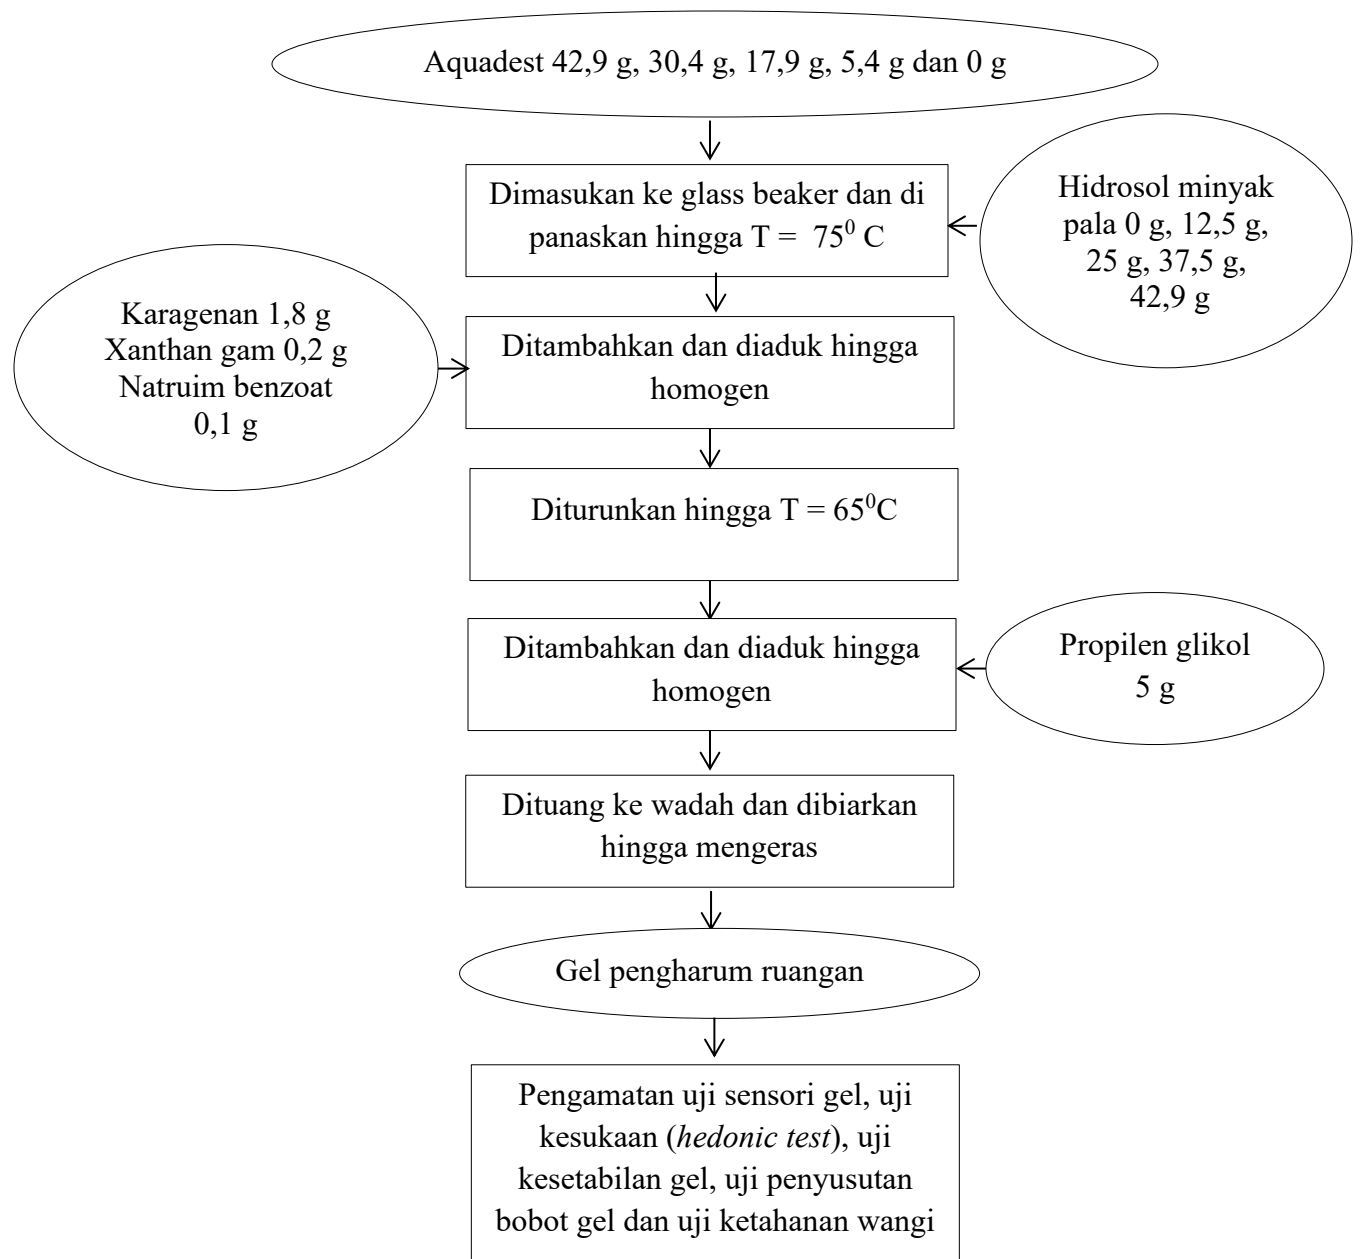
Aquadest 42,9 g, 30,4 g, 17,9 g, 5,4 g dan 0 g

Dimasukan ke glass beaker dan di panaskan hingga T = $75^0$ C

Hidrosol minyak pala 0 g, 12,5 g, 25 g, 37,5 g, 42,9 g

Karagenan 1,8 g
Xanthan gam 0,2 g
Natruim benzoat 0,1 g

Ditambahkan dan diaduk hingga homogen

Diturunkan hingga T = $65^0$C

Ditambahkan dan diaduk hingga homogen

Propilen glikol 5 g

Dituang ke wadah dan dibiarkan hingga mengeras

Gel pengharum ruangan

Pengamatan uji sensori gel, uji kesukaan (*hedonic test*), uji kesetabilan gel, uji penyusutan bobot gel dan uji ketahanan wangi